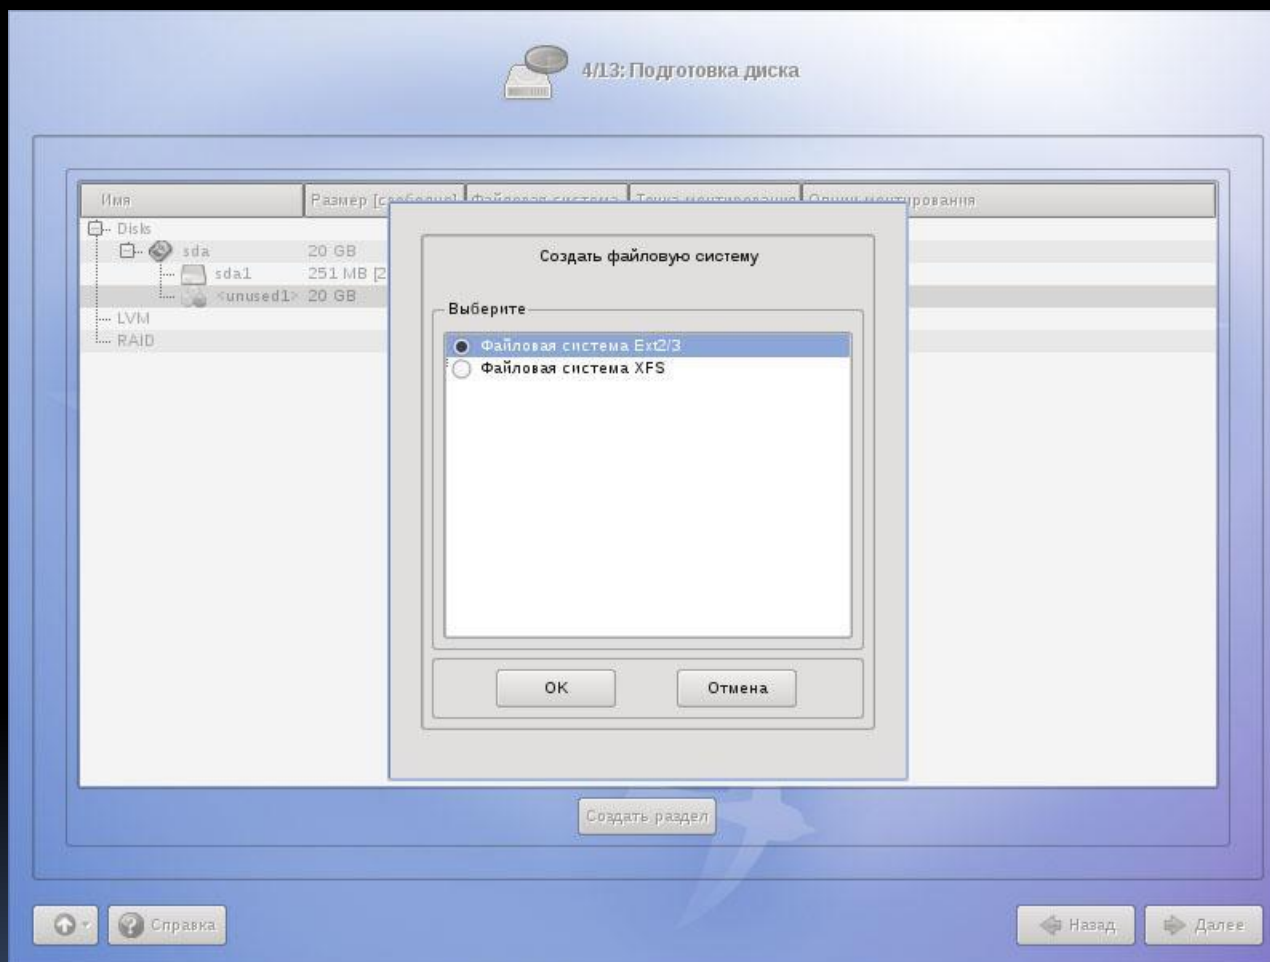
4/13: Подготовка диска

| Имя | Размер [свободно] | Файловая система | Точка монтирования | Опции монтирования |
|---|---|---|---|---|
| Disks | | | | |
| sda | 20 GB | | | |
| sda1 | 251 MB [2 | | | |
| <unused1> | 20 GB | | | |
| LVM | | | | |
| RAID | | | | |

Создать файловую систему

Выберите

Файловая система Ext2/3
Файловая система XFS

OK
Отмена

Создать раздел

Справка

Назад
Далее